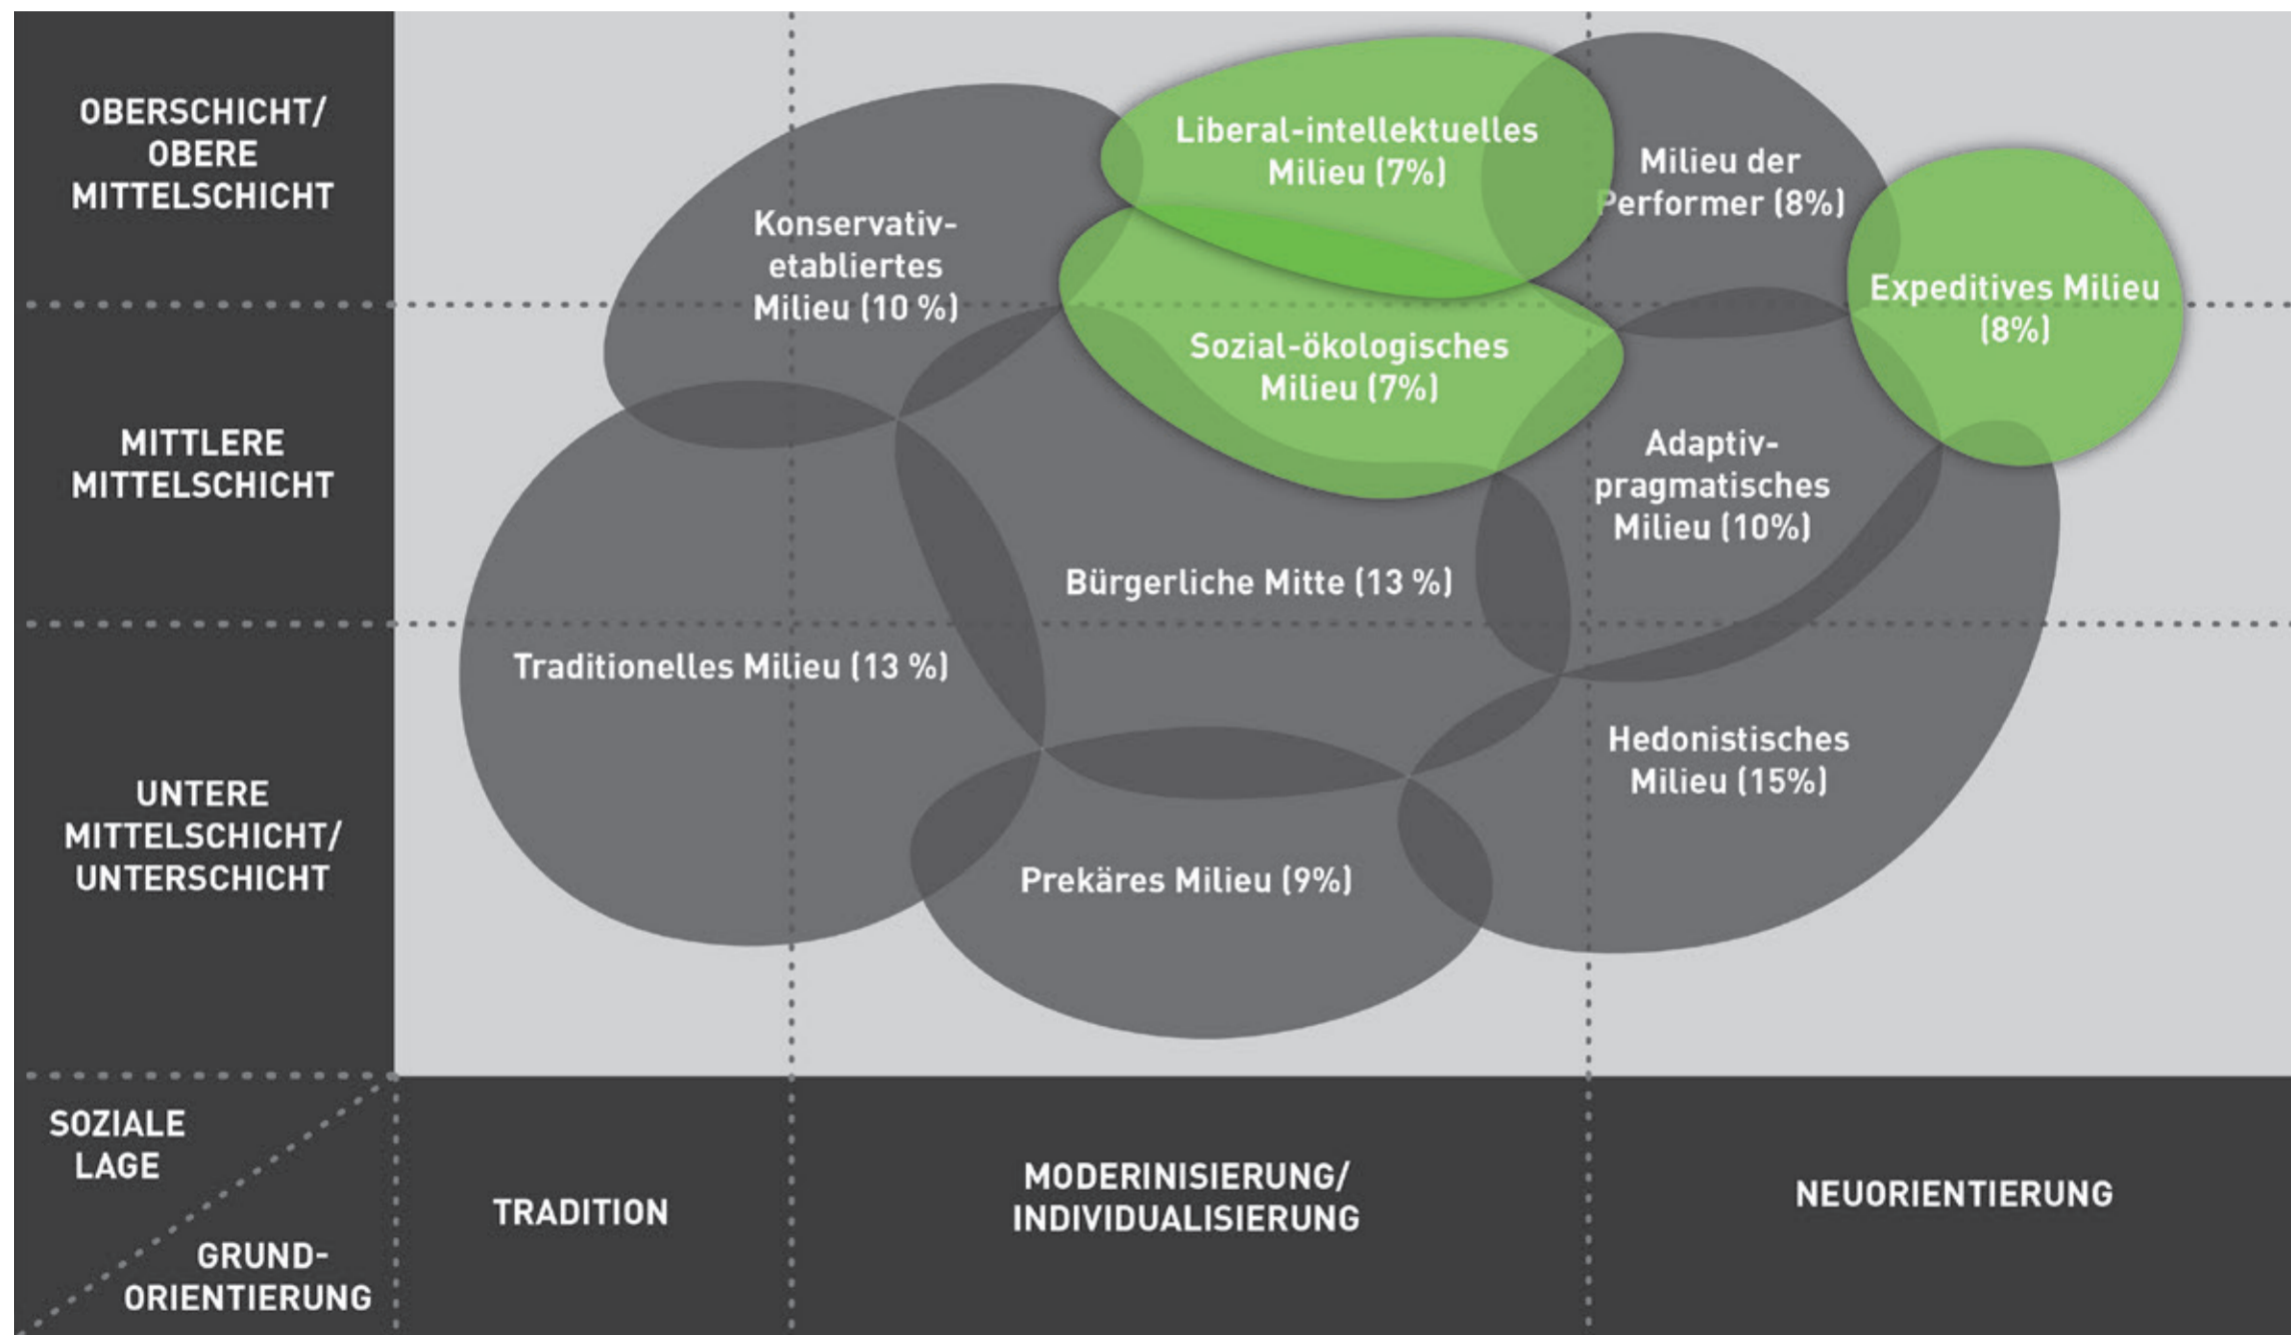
OBERSCHICHT/ OBERE MITTELSCHICHT

MITTLERE MITTELSCHICHT

UNTERE MITTELSCHICHT/ UNTERSCHICHT

Liberal-intellektuelles Milieu (7%)

Milieu der Performer (8%)

Konservativ-etabliertes Milieu (10 %)

Expeditives Milieu (8%)

Sozial-ökologisches Milieu (7%)

Adaptiv-pragmatisches Milieu (10%)

Bürgerliche Mitte (13 %)

Traditionelles Milieu (13 %)

Hedonistisches Milieu (15%)

Prekäres Milieu (9%)

SOZIALE LAGE

GRUND-ORIENTIERUNG

TRADITION

MODERINISIERUNG/ INDIVIDUALISIERUNG

NEUORIENTIERUNG